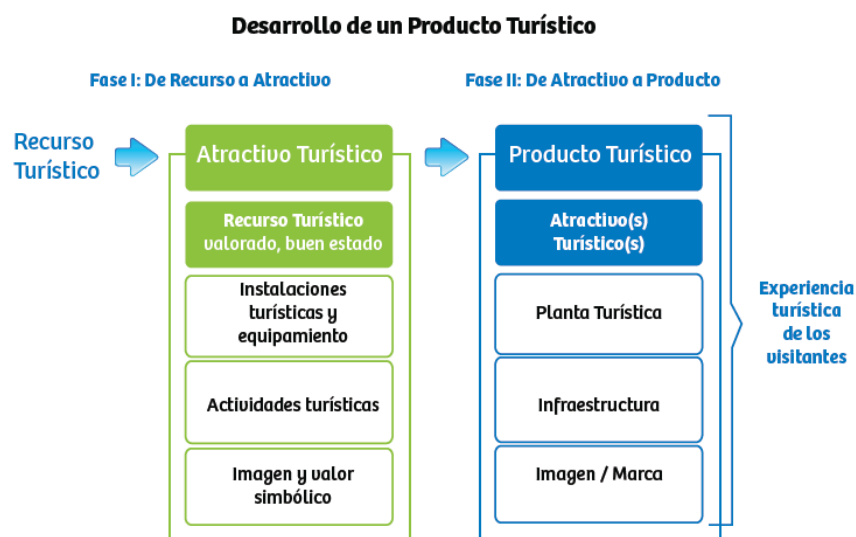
Desarrollo de un Producto Turístico

Fase I: De Recurso a Atractivo

Fase II: De Atractivo a Producto

Recurso Turístico

Atractivo Turístico

Recurso Turístico valorado, buen estado

Instalaciones turísticas y equipamiento

Actividades turísticas

Imagen y valor simbólico

Producto Turístico

Atractivo(s) Turístico(s)

Planta Turística

Infraestructura

Imagen / Marca

Experiencia turística de los visitantes